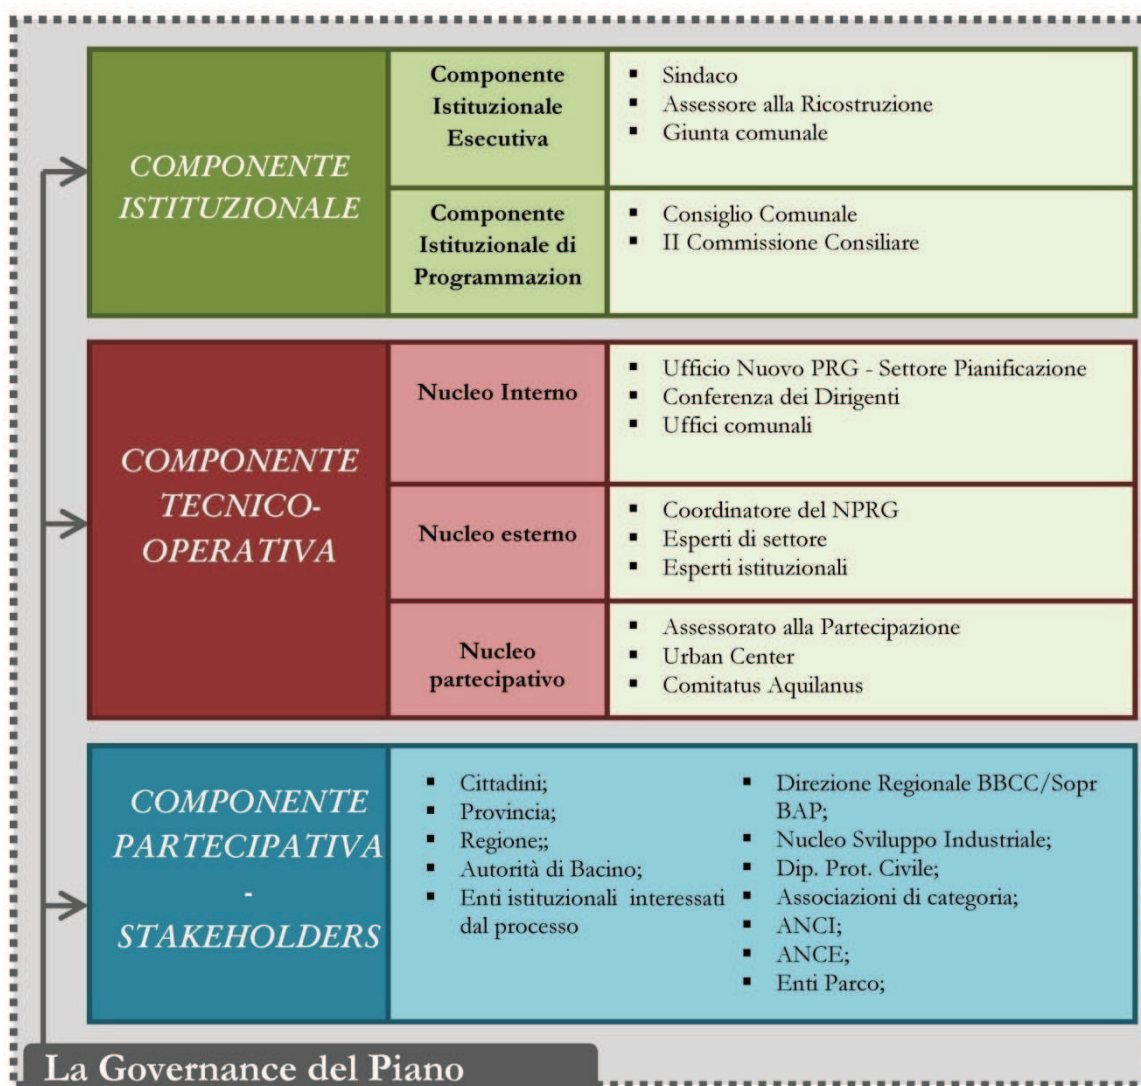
COMPONENTE ISTITUZIONALE

| Componente Istituzionale Esecutiva | ▪ Sindaco ▪ Assessore alla Ricostruzione ▪ Giunta comunale |
|---|---|
| Componente Istituzionale di Programmazion | ▪ Consiglio Comunale ▪ II Commissione Consiliare |

COMPONENTE TECNICO-OPERATIVA

| Nucleo Interno | ▪ Ufficio Nuovo PRG - Settore Pianificazione ▪ Conferenza dei Dirigenti ▪ Uffici comunali |
|---|---|
| Nucleo esterno | ▪ Coordinatore del NPRG ▪ Esperti di settore ▪ Esperti istituzionali |
| Nucleo partecipativo | ▪ Assessorato alla Partecipazione ▪ Urban Center ▪ Comitatus Aquilanus |

COMPONENTE PARTECIPATIVA - STAKEHOLDERS

▪ Cittadini;
▪ Provincia;
▪ Regione;;
▪ Autorità di Bacino;
▪ Enti istituzionali interessati dal processo

▪ Direzione Regionale BBCC/Sopr BAP;
▪ Nucleo Sviluppo Industriale;
▪ Dip. Prot. Civile;
▪ Associazioni di categoria;
▪ ANCI;
▪ ANCE;
▪ Enti Parco;

La Governance del Piano